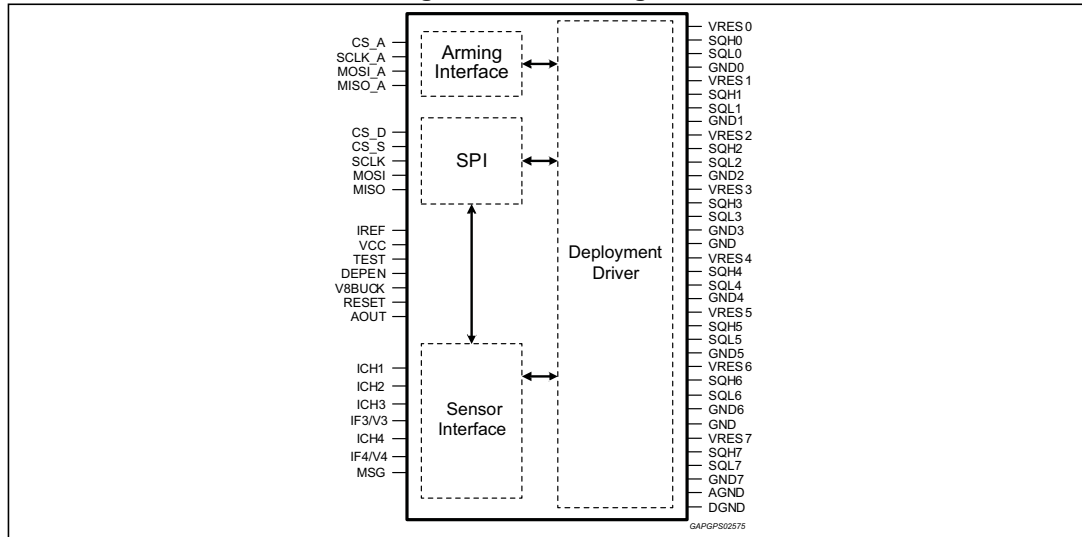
CS_A
SCLK_A
MOSI_A
MISO_A

Arming Interface

CS_D
CS_S
SCLK
MOSI
MISO

SPI

IREF
VCC
TEST
DEPEN
V8BUCK
RESET
AOUT

ICH1
ICH2
ICH3
IF3/V3
ICH4
IF4/V4
MSG

Sensor Interface

Deployment Driver

VRES 0
SQH0
SQL0
GND0
VRES 1
SQH1
SQL1
GND1
VRES 2
SQH2
SQL2
GND2
VRES 3
SQH3
SQL3
GND3
GND
VRES 4
SQH4
SQL4
GND4
VRES 5
SQH5
SQL5
GND5
VRES 6
SQH6
SQL6
GND6
GND
VRES 7
SQH7
SQL7
GND7
AGND
DGND

GAPGPS02575